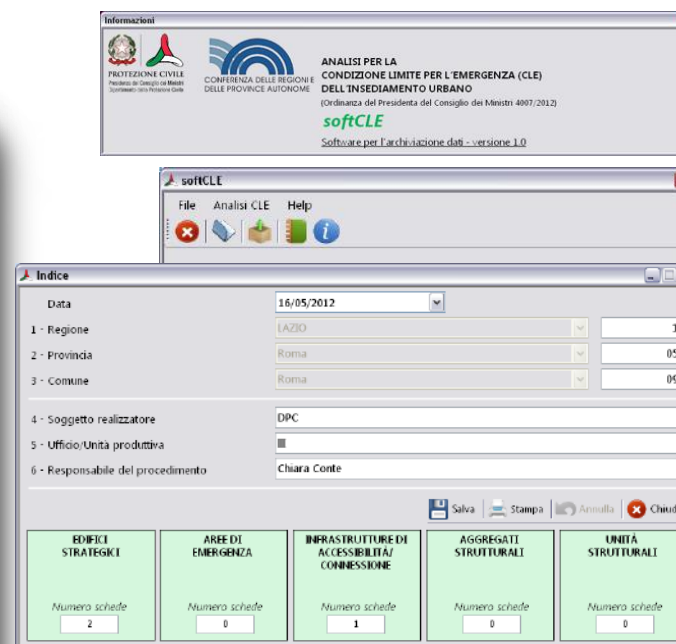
Informazioni

PROTEZIONE CIVILE
Presidenza del Consiglio dei Ministri
Dipartimento della Protezione Civile

CONFERENZA DELLE REGIONI E DELLE PROVINCE AUTONOME

ANALISI PER LA
CONDIZIONE LIMITE PER L'EMERGENZA (CLE)
DELL'INSEDIAMENTO URBANO
(Ordinanza del Presidente del Consiglio dei Ministri 4007/2012)

softCLE

Software per l'archiviazione dati - versione 1.0

softCLE

File Analisi CLE Help

Indice

Data 16/05/2012

1 - Regione LAZIO 1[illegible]

2 - Provincia Roma 05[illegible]

3 - Comune Roma 09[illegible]

4 - Soggetto realizzatore DPC

5 - Ufficio/Unità produttiva

6 - Responsabile del procedimento Chiara Conte

Salva Stampa Annulla Chiud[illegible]

| EDIFICI STRATEGICI | AREE DI EMERGENZA | INFRASTRUTTURE DI ACCESSIBILITÀ/ CONNESSIONE | AGGREGATI STRUTTURALI | UNITÀ STRUTTURALI |
|---|---|---|---|---|
| Numero schede 2 | Numero schede 0 | Numero schede 1 | Numero schede 0 | Numero schede 0 |